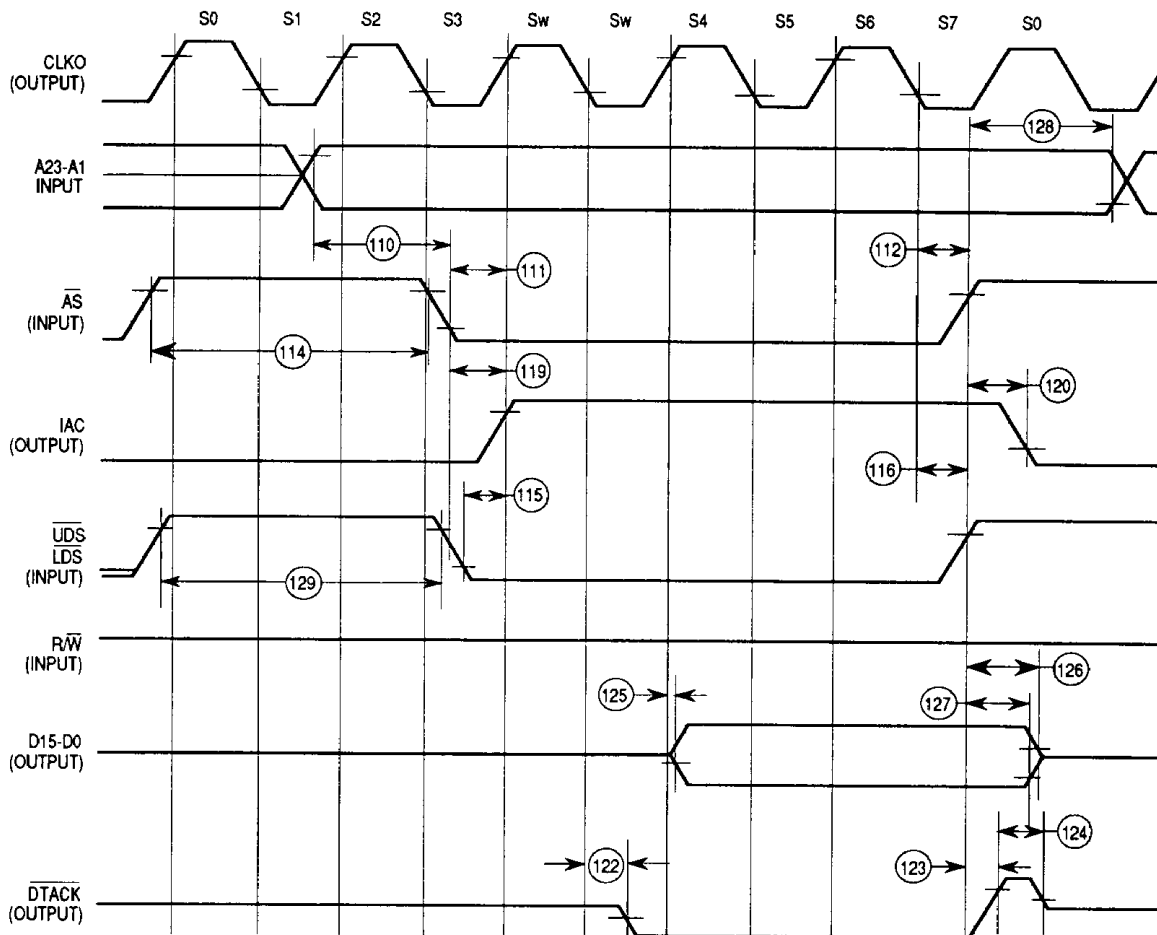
S0 S1 S2 S3 Sw Sw S4 S5 S6 S7 S0

CLKO (OUTPUT)

128

A23-A1 INPUT

110

112

111

$\overline{AS}$ (INPUT)

114

119

120

IAC (OUTPUT)

116

115

$\overline{UDS}$ $\overline{LDS}$ (INPUT)

129

R/$\overline{W}$ (INPUT)

126

125

127

D15-D0 (OUTPUT)

124

122

123

$\overline{DTACK}$ (OUTPUT)